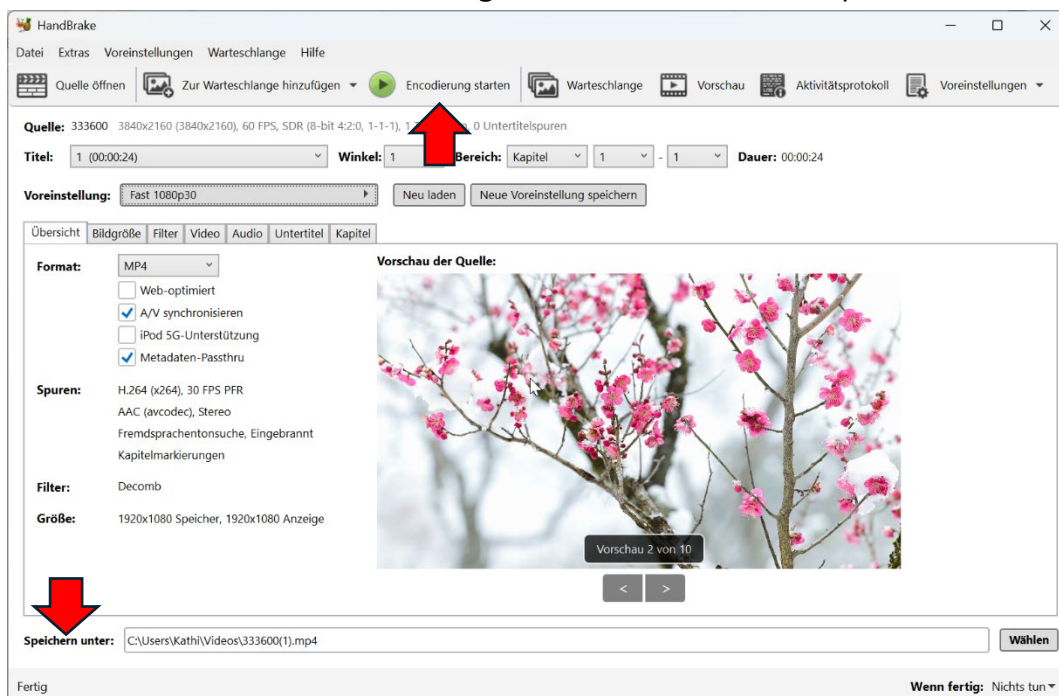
HandBrake

Datei Extras Voreinstellungen Warteschlange Hilfe

Quelle öffnen Zur Warteschlange hinzufügen Encodierung starten Warteschlange Vorschau Aktivitätsprotokoll Voreinstellungen

Quelle: 333600 3840x2160 (3840x2160), 60 FPS, SDR (8-bit 4:2:0, 1-1-1), 1 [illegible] 0 Untertitelspuren

Titel: 1 (00:00:24) Winkel: 1 Bereich: Kapitel 1 - 1 Dauer: 00:00:24

Voreinstellung: Fast 1080p30 Neu laden Neue Voreinstellung speichern

Übersicht Bildgröße Filter Video Audio Untertitel Kapitel

Format: MP4

Web-optimiert

A/V synchronisieren

iPod 5G-Unterstützung

Metadaten-Passthru

Spuren: H.264 (x264), 30 FPS PFR

AAC (avcodec), Stereo

Fremdsprachentonsuche, Eingebrannt

Kapitelmarkierungen

Filter: Decomb

Größe: 1920x1080 Speicher, 1920x1080 Anzeige

Vorschau der Quelle:

Vorschau 2 von 10

< >

Speichern unter: C:\Users\Kathi\Videos\333600(1).mp4 Wählen

Fertig

Wenn fertig: Nichts tun